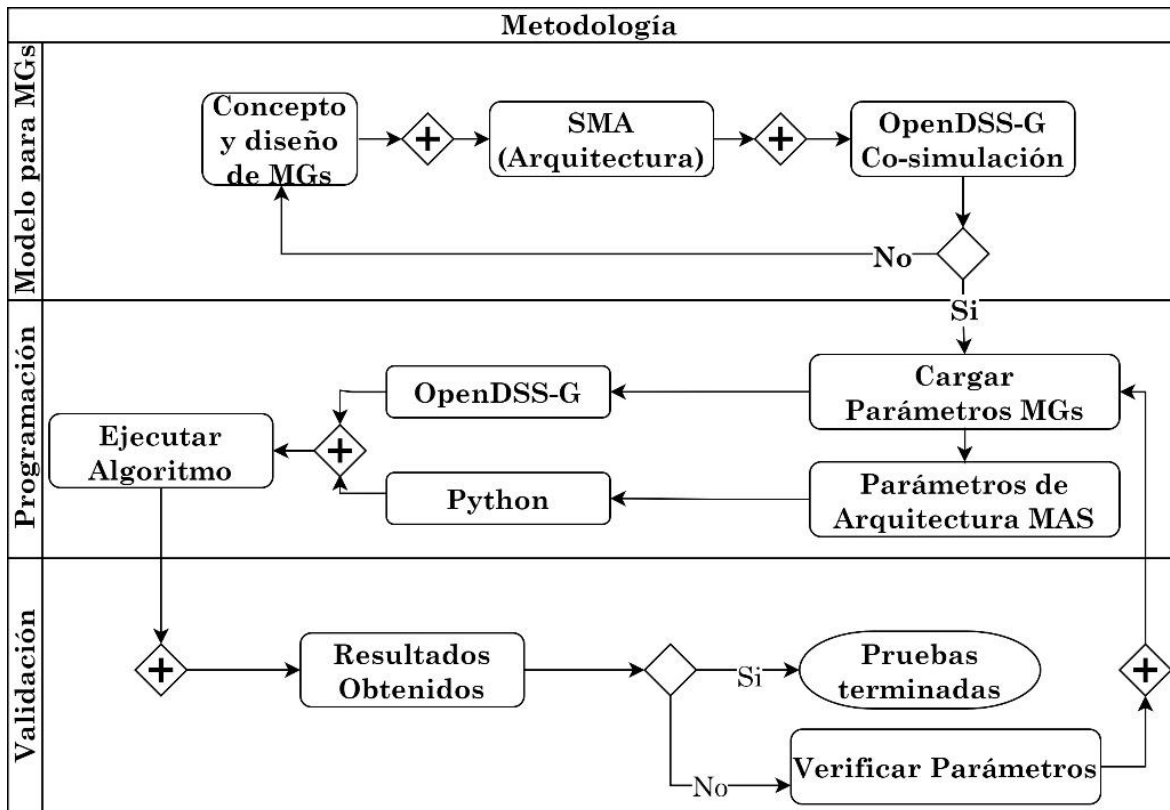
Metodología

Modelo para MGs

Concepto y diseño de MGs

+

SMA (Arquitectura)

+

OpenDSS-G Co-simulación

No

Si

Programación

Cargar Parámetros MGs

OpenDSS-G

Ejecutar Algoritmo

+

Python

Parámetros de Arquitectura MAS

Validación

+

Resultados Obtenidos

Si

Pruebas terminadas

+

No

Verificar Parámetros